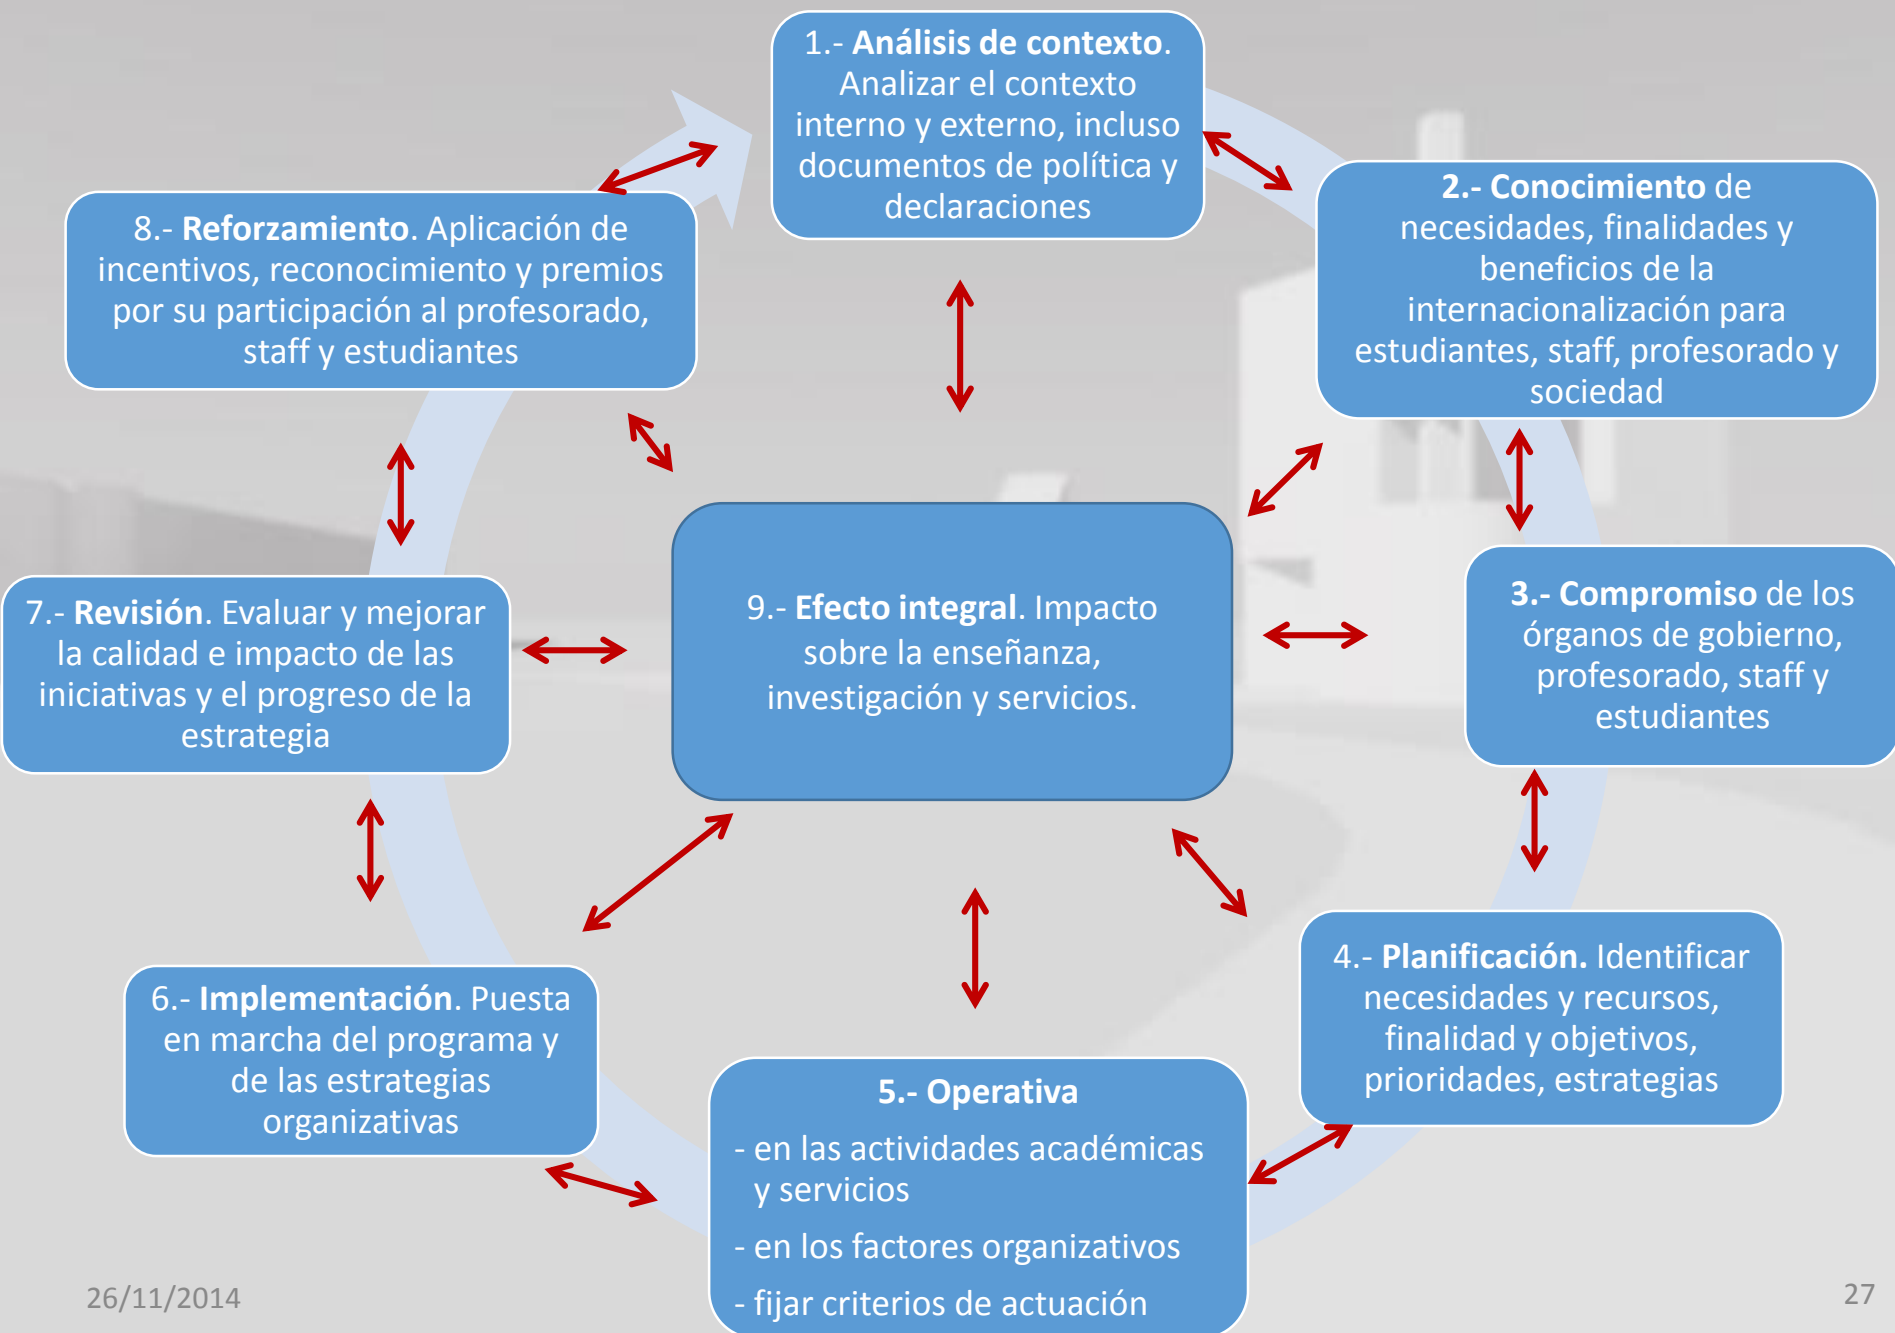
1.- **Análisis de contexto**. Analizar el contexto interno y externo, incluso documentos de política y declaraciones

2.- **Conocimiento** de necesidades, finalidades y beneficios de la internacionalización para estudiantes, staff, profesorado y sociedad

3.- **Compromiso** de los órganos de gobierno, profesorado, staff y estudiantes

4.- **Planificación.** Identificar necesidades y recursos, finalidad y objetivos, prioridades, estrategias

**5.- Operativa**
- en las actividades académicas y servicios
- en los factores organizativos
- fijar criterios de actuación

6.- **Implementación**. Puesta en marcha del programa y de las estrategias organizativas

7.- **Revisión**. Evaluar y mejorar la calidad e impacto de las iniciativas y el progreso de la estrategia

8.- **Reforzamiento**. Aplicación de incentivos, reconocimiento y premios por su participación al profesorado, staff y estudiantes

9.- **Efecto integral**. Impacto sobre la enseñanza, investigación y servicios.

26/11/2014

27